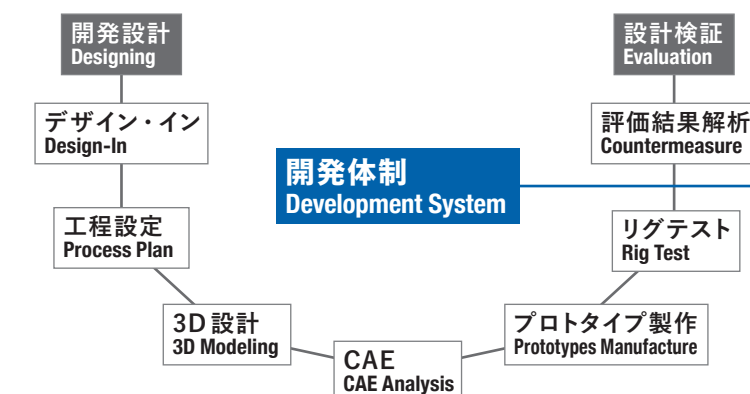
開発設計
Designing

デザイン・イン
Design-In

工程設定
Process Plan

3D 設計
3D Modeling

CAE
CAE Analysis

開発体制
Development System

設計検証
Evaluation

評価結果解析
Countermeasure

リグテスト
Rig Test

プロトタイプ製作
Prototypes Manufacture